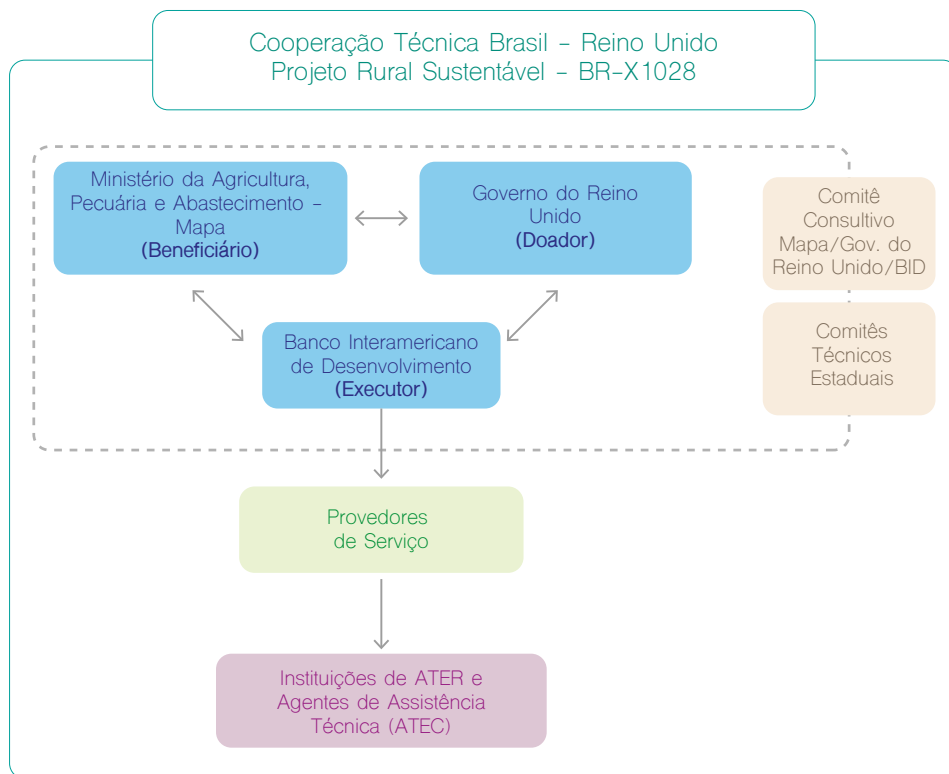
Cooperação Técnica Brasil – Reino Unido
Projeto Rural Sustentável – BR-X1028

Ministério da Agricultura, Pecuária e Abastecimento – Mapa
(Beneficiário)

Governo do Reino Unido
(Doador)

Banco Interamericano de Desenvolvimento
(Executor)

Comitê Consultivo Mapa/Gov. do Reino Unido/BID

Comitês Técnicos Estaduais

Provedores de Serviço

Instituições de ATER e Agentes de Assistência Técnica (ATEC)